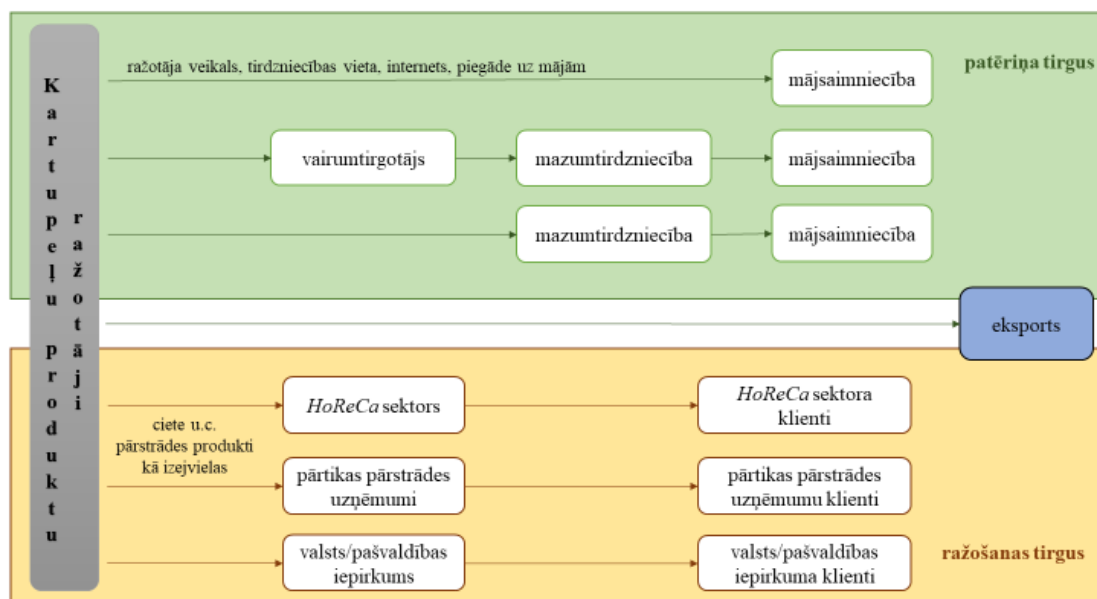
Kartupeļu produktu ražotāji

ražotāja veikals, tirdzniecības vieta, internets, piegāde uz mājām

mājsaimniecība

patēriņa tirgus

vairumtirgotājs

mazumtirdzniecība

mājsaimniecība

mazumtirdzniecība

mājsaimniecība

eksports

*HoReCa* sektors

*HoReCa* sektora klienti

ciete u.c. pārstrādes produkti kā izejvielas

pārtikas pārstrādes uzņēmumi

pārtikas pārstrādes uzņēmumu klienti

valsts/pašvaldības iepirkums

valsts/pašvaldības iepirkuma klienti

ražošanas tirgus